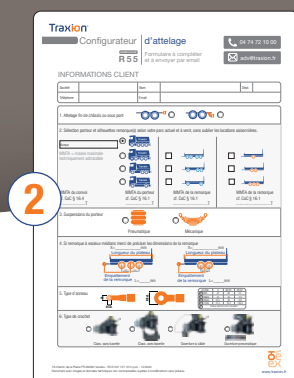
Traxion

Configurateur d'attelage

R55

Formulaire à compléter et à envoyer par email

04 74 72 10 00

adv@traxion.fr

INFORMATIONS CLIENT

| Société | | Nom | | Dépt. | |
|---|---|---|---|---|---|
| Téléphone | | Email | | | |

1. Attelage fil de chassis ou sous pont

2. Sélection porteur et silhouettes (remorques) selon votre pour actuel et à venir, vous autoriser les locations saisonnières

2

MMTA du camion et CdC § 16.1

MMTA du porteur et CdC § 16.1

MMTA de la remorque et CdC § 16.1

3. Suspensions du porteur

Pneumatique

Mécanique

4. Si remorque à essieux médians merci de préciser les dimensions de la remorque

Longueur du plateau

Longueur du plateau

Emplacement de la remorque

Emplacement de la remorque

5. Type d'anneau

6. Type de crochet

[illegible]

www.traxion.fr